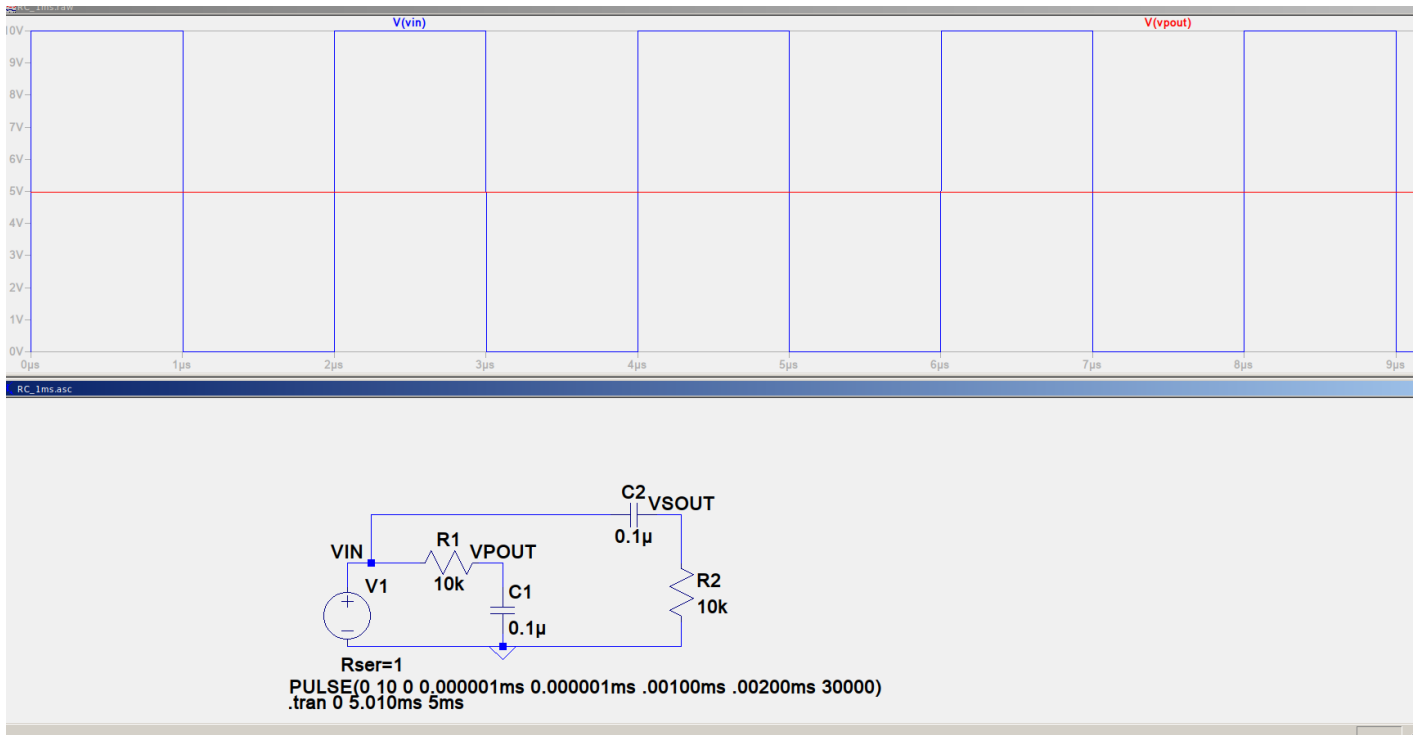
RC_1ms.raw

V(vin)

V(vpout)

10V
9V
8V
7V
6V
5V
4V
3V
2V
1V
0V

0µs
1µs
2µs
3µs
4µs
5µs
6µs
7µs
8µs
9µs

RC_1ms.asc

C2
VSOUT
0.1µ
VIN
R1
VPOUT
10k
V1
C1
0.1µ
R2
10k
Rser=1
PULSE(0 10 0 0.000001ms 0.000001ms .00100ms .00200ms 30000)
.tran 0 5.010ms 5ms